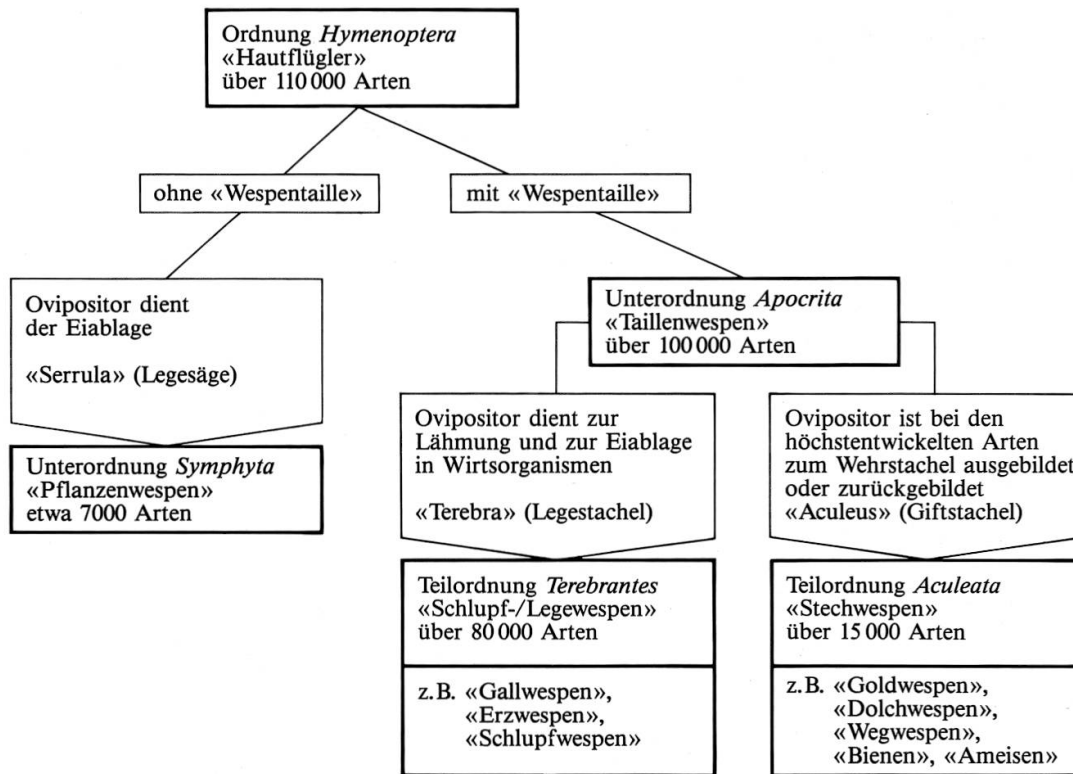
Ordnung *Hymenoptera*
«Hautflügler»
über 110 000 Arten

ohne «Wespentaille»

mit «Wespentaille»

Ovipositor dient der Eiablage

«Serrula» (Legesäge)

Unterordnung *Symphyta*
«Pflanzenwespen»
etwa 7000 Arten

Unterordnung *Apocrita*
«Taillenwespen»
über 100 000 Arten

Ovipositor dient zur Lähmung und zur Eiablage in Wirtsorganismen

«Terebra» (Legestachel)

Teilordnung *Terebrantes*
«Schlupf-/Legewespen»
über 80 000 Arten

z. B. «Gallwespen», «Erzwespen», «Schlupfwespen»

Ovipositor ist bei den höchstentwickelten Arten zum Wehrstachel ausgebildet oder zurückgebildet
«Aculeus» (Giftstachel)

Teilordnung *Aculeata*
«Stechwespen»
über 15 000 Arten

z. B. «Goldwespen», «Dolchwespen», «Wegwespen», «Bienen», «Ameisen»